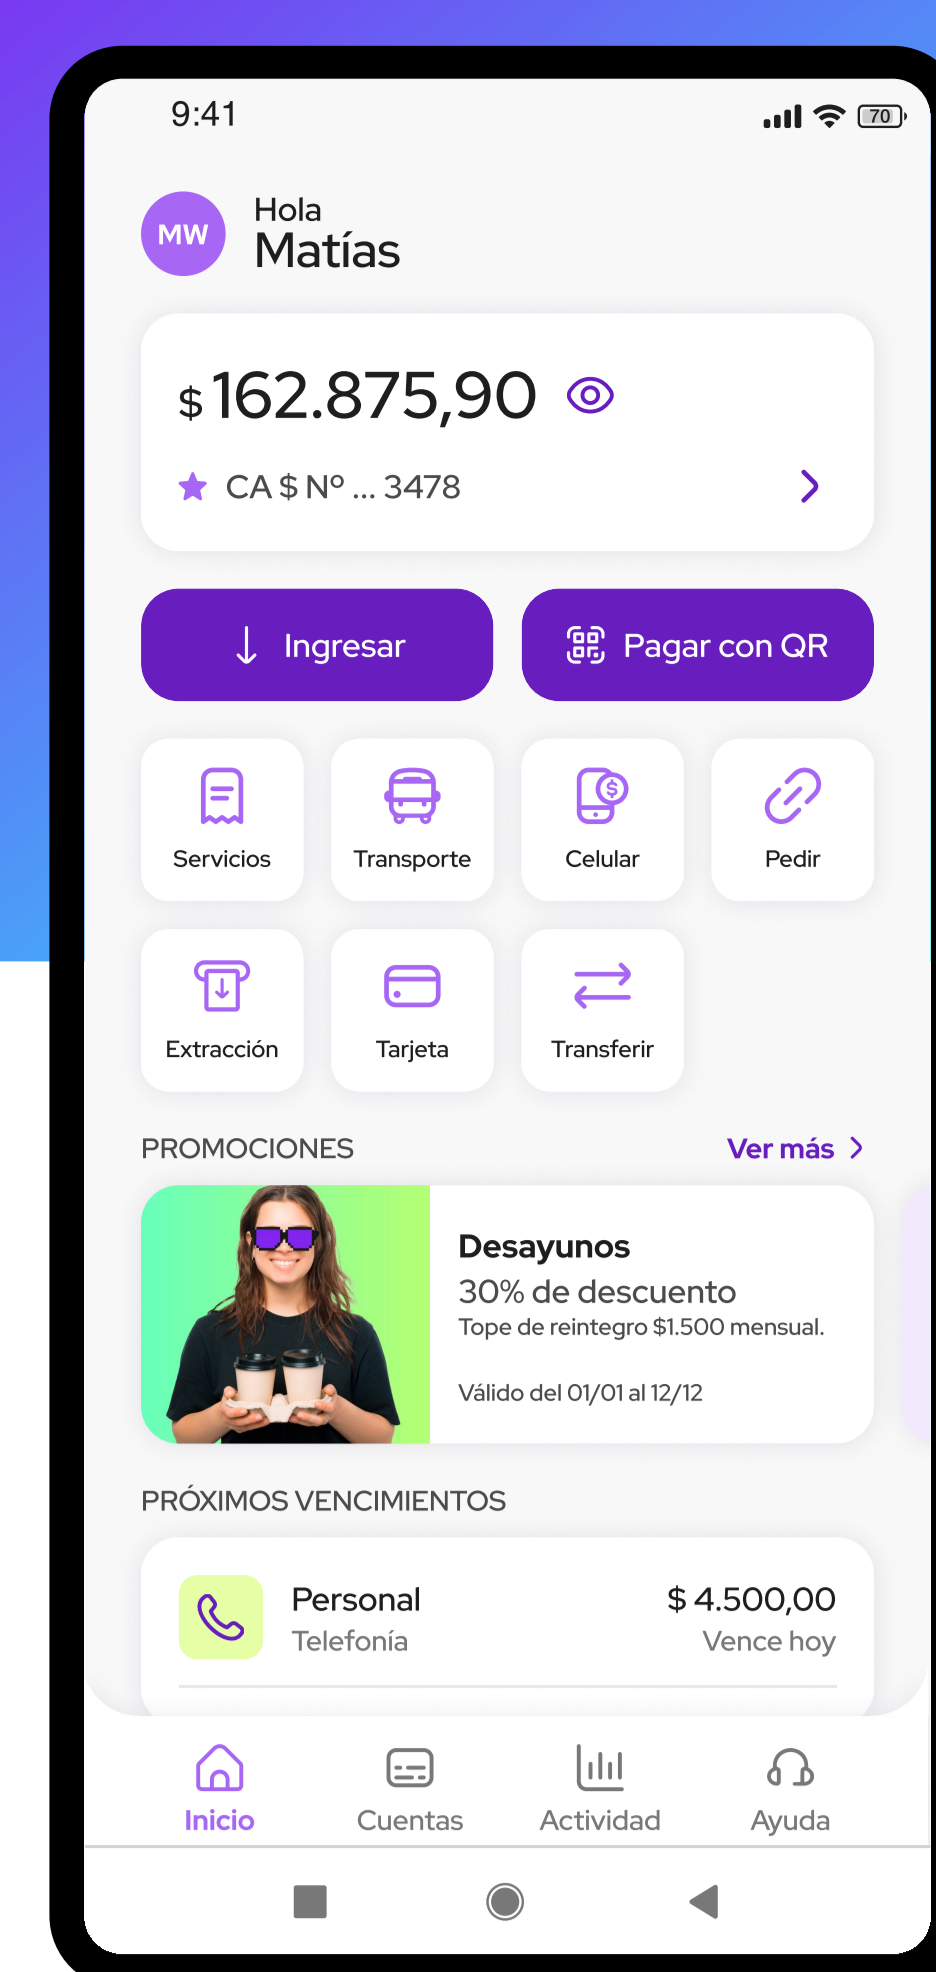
9:41

70

MW

Hola
Matías

$ 162.875,90

CA $ Nº ... 3478

Ingresar

Pagar con QR

Servicios

Transporte

Celular

Pedir

Extracción

Tarjeta

Transferir

PROMOCIONES

Ver más

Desayunos
30% de descuento
Tope de reintegro $1.500 mensual.

Válido del 01/01 al 12/12

PRÓXIMOS VENCIMIENTOS

Personal
Telefonía

$ 4.500,00
Vence hoy

Inicio

Cuentas

Actividad

Ayuda